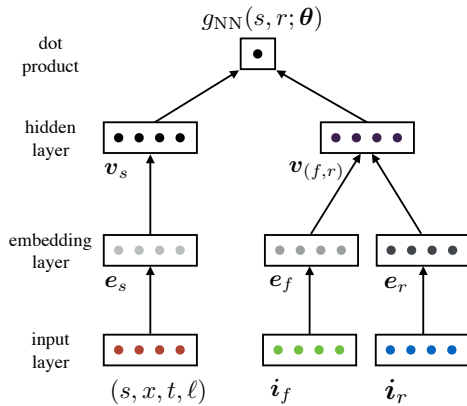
$g_{\text{NN}}(s, r; \boldsymbol{\theta})$

dot product

hidden layer

$\boldsymbol{v}_s$

$\boldsymbol{v}_{(f,r)}$

embedding layer

$\boldsymbol{e}_s$

$\boldsymbol{e}_f$

$\boldsymbol{e}_r$

input layer

$(s, x, t, \ell)$

$\boldsymbol{i}_f$

$\boldsymbol{i}_r$